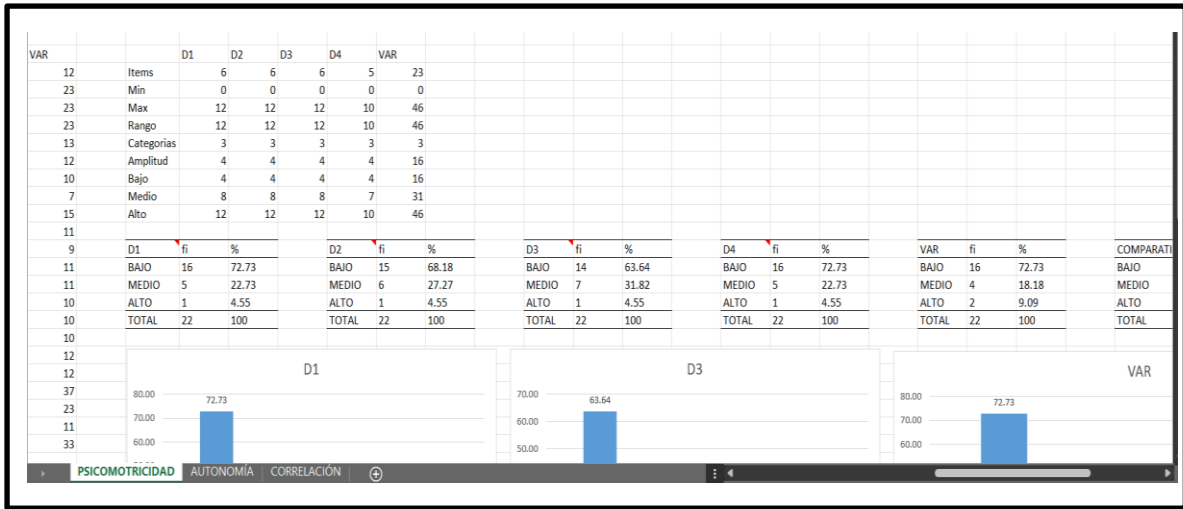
| VAR | | D1 | D2 | D3 | D4 | VAR |
|---|---|---|---|---|---|---|
| 12 | Items | 6 | 6 | 6 | 5 | 23 |
| 23 | Min | 0 | 0 | 0 | 0 | 0 |
| 23 | Max | 12 | 12 | 12 | 10 | 46 |
| 23 | Rango | 12 | 12 | 12 | 10 | 46 |
| 13 | Categorias | 3 | 3 | 3 | 3 | 3 |
| 12 | Amplitud | 4 | 4 | 4 | 4 | 16 |
| 10 | Bajo | 4 | 4 | 4 | 4 | 16 |
| 7 | Medio | 8 | 8 | 8 | 7 | 31 |
| 15 | Alto | 12 | 12 | 12 | 10 | 46 |
| 11 | | | | | | |

| | D1 | fi | % | D2 | fi | % | D3 | fi | % | D4 | fi | % | VAR | fi | % | COMPARATI |
|---|---|---|---|---|---|---|---|---|---|---|---|---|---|---|---|---|
| 9 | | | | | | | | | | | | | | | | |
| 11 | BAJO | 16 | 72.73 | BAJO | 15 | 68.18 | BAJO | 14 | 63.64 | BAJO | 16 | 72.73 | BAJO | 16 | 72.73 | BAJO |
| 11 | MEDIO | 5 | 22.73 | MEDIO | 6 | 27.27 | MEDIO | 7 | 31.82 | MEDIO | 5 | 22.73 | MEDIO | 4 | 18.18 | MEDIO |
| 10 | ALTO | 1 | 4.55 | ALTO | 1 | 4.55 | ALTO | 1 | 4.55 | ALTO | 1 | 4.55 | ALTO | 2 | 9.09 | ALTO |
| 10 | TOTAL | 22 | 100 | TOTAL | 22 | 100 | TOTAL | 22 | 100 | TOTAL | 22 | 100 | TOTAL | 22 | 100 | TOTAL |

10
12
12
37
23
11
33

D1
80.00
72.73
70.00
60.00

D3
70.00
63.64
60.00
50.00

VAR
80.00
72.73
70.00
60.00

PSICOMOTRICIDAD AUTONOMÍA CORRELACIÓN